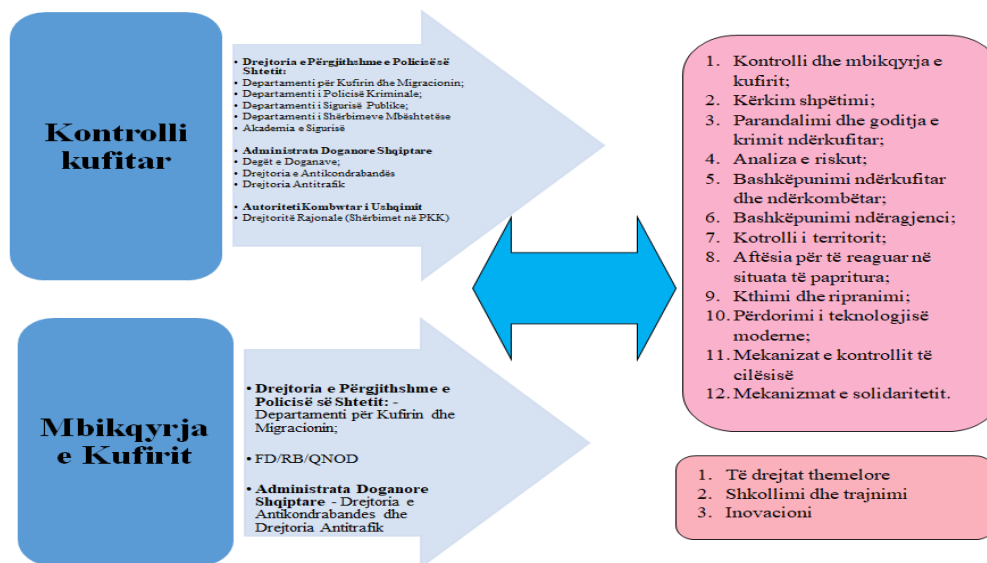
Kontrolli kufitar

• Drejtoria e Përgjithshme e Policisë së Shtetit:
• Departamenti për Kufirin dhe Migracionin;
• Departamenti i Policisë Kriminale;
• Departamenti i Sigurisë Publike;
• Departamenti i Shërbimeve Mbështetëse
• Akademia e Sigurisë

• Administrata Doganore Shqiptare
• Degët e Doganave;
• Drejtoria e Antikondrabandës
• Drejtoria Antitrafik

• Autoriteti Kombwtar i Ushqimit
• Drejtoritë Rajonale (Shërbimet në PKK)

Mbikqyrja e Kufirit

• Drejtoria e Përgjithshme e Policisë së Shtetit: - Departamenti për Kufirin dhe Migracionin;

• FD/RB/QNOD

• Administrata Doganore Shqiptare - Drejtoria e Antikondrabandes dhe Drejtoria Antitrafik

1. Kontrolli dhe mbikqyrja e kufirit;
2. Kërkim shpëtimi;
3. Parandalimi dhe goditja e krimit ndërkufitar;
4. Analiza e riskut;
5. Bashkëpunimi ndërkufitar dhe ndërkombëtar;
6. Bashkëpunimi ndëragjenci;
7. Kotrolli i territorit;
8. Aftësia për të reaguar në situata të papritura;
9. Kthimi dhe ripranimi;
10. Përdorimi i teknologjisë moderne;
11. Mekanizat e kontrollit të cilësisë
12. Mekanizmat e solidaritetit.

1. Të drejtat themelore
2. Shkollimi dhe trajnimi
3. Inovacioni